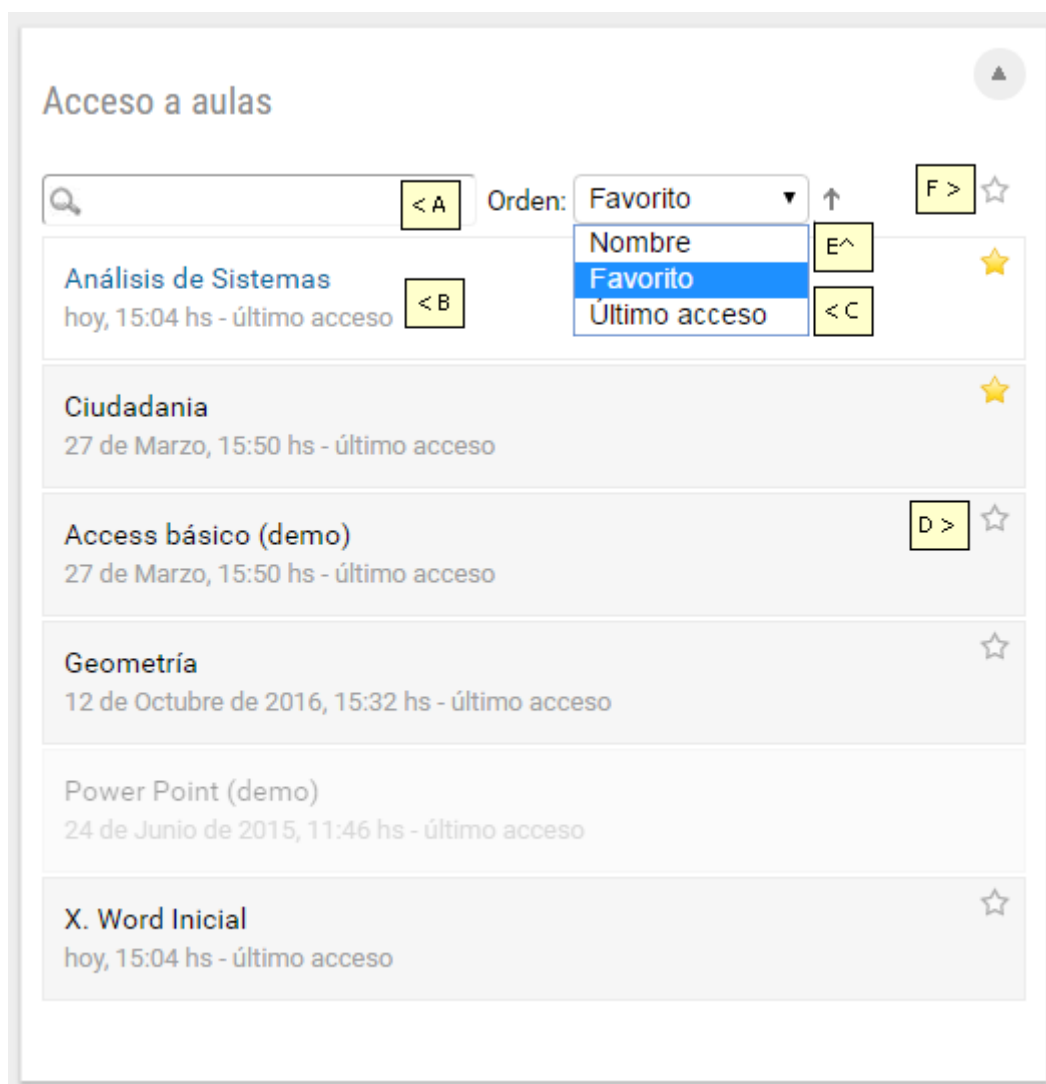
Acceso a aulas

< A

Orden: Favorito ▾ ↑

F >

Nombre

Favorito

Último acceso

E^

< C

Análisis de Sistemas
hoy, 15:04 hs - último acceso

< B

Ciudadania
27 de Marzo, 15:50 hs - último acceso

Access básico (demo)
27 de Marzo, 15:50 hs - último acceso

D >

Geometría
12 de Octubre de 2016, 15:32 hs - último acceso

Power Point (demo)
24 de Junio de 2015, 11:46 hs - último acceso

X. Word Inicial
hoy, 15:04 hs - último acceso